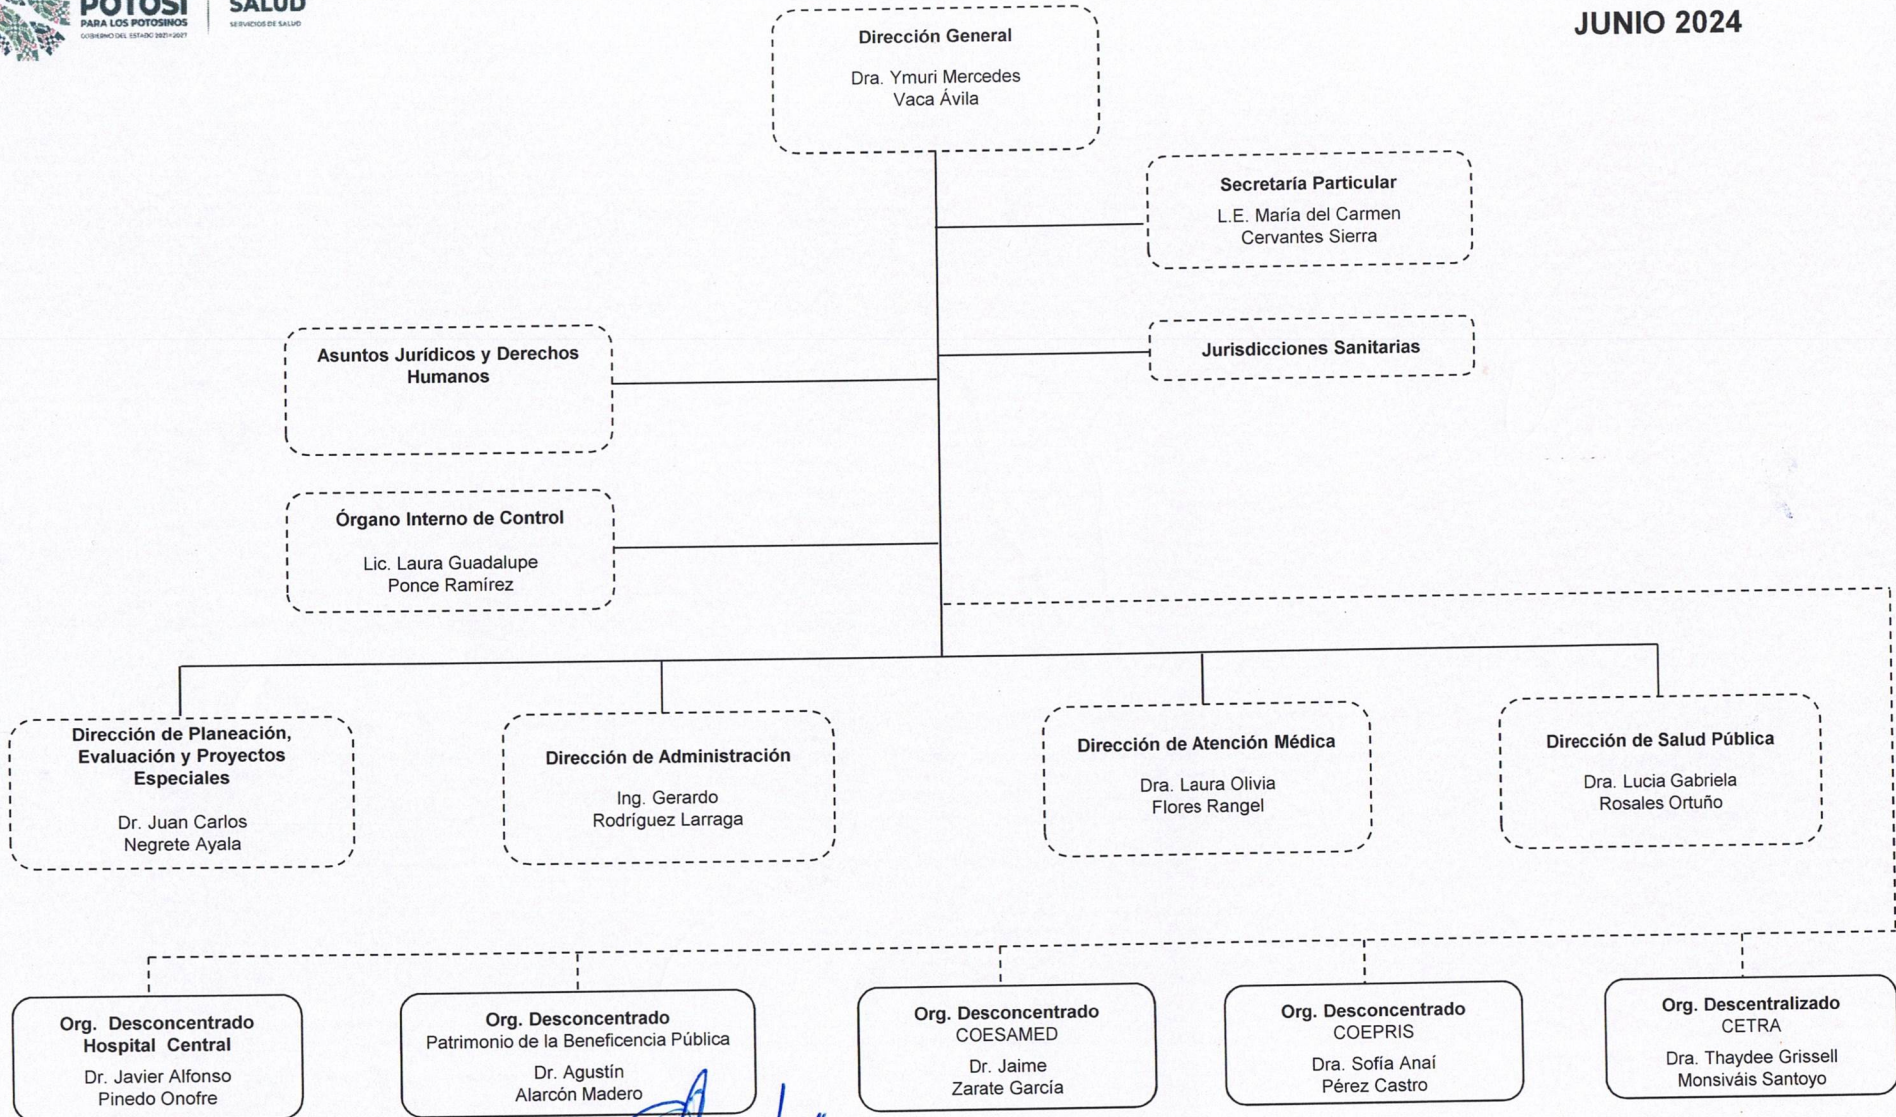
POTOSÍ
PARA LOS POTOSINOS
GOBIERNO DEL ESTADO 2021-2027

SALUD
SERVICIOS DE SALUD

JUNIO 2024

Dirección General
Dra. Ymuri Mercedes Vaca Ávila

Secretaría Particular
L.E. María del Carmen Cervantes Sierra

Asuntos Jurídicos y Derechos Humanos

Jurisdicciones Sanitarias

Órgano Interno de Control
Lic. Laura Guadalupe Ponce Ramírez

Dirección de Planeación, Evaluación y Proyectos Especiales
Dr. Juan Carlos Negrete Ayala

Dirección de Administración
Ing. Gerardo Rodríguez Larraga

Dirección de Atención Médica
Dra. Laura Olivia Flores Rangel

Dirección de Salud Pública
Dra. Lucia Gabriela Rosales Ortuño

Org. Desconcentrado Hospital Central
Dr. Javier Alfonso Pinedo Onofre

Org. Desconcentrado
Patrimonio de la Beneficencia Pública
Dr. Agustín Alarcón Madero

Org. Desconcentrado
COESAMED
Dr. Jaime Zarate García

Org. Desconcentrado
COEPRIS
Dra. Sofía Anaí Pérez Castro

Org. Descentralizado
CETRA
Dra. Thaydee Grissell Monsiváis Santoyo